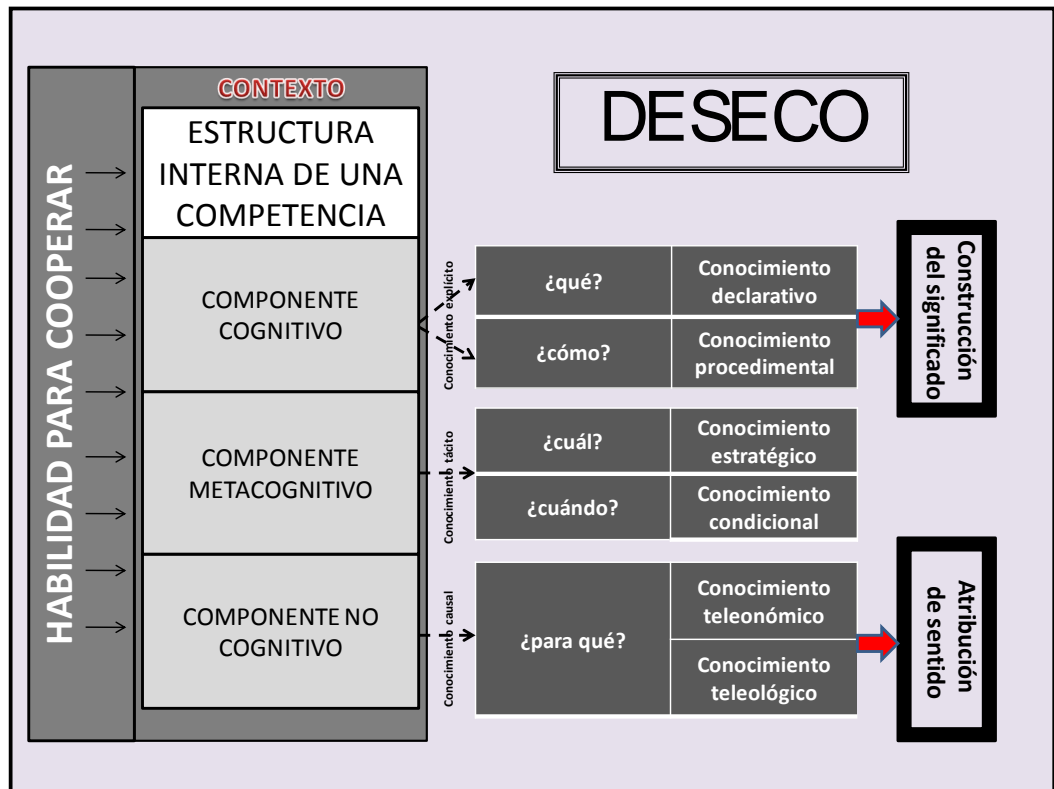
HABILIDAD PARA COOPERAR

CONTEXTO

ESTRUCTURA INTERNA DE UNA COMPETENCIA

DESECO

COMPONENTE COGNITIVO

Conocimiento explícito

¿qué?

Conocimiento declarativo

¿cómo?

Conocimiento procedimental

Construcción del significado

COMPONENTE METACOGNITIVO

Conocimiento tácito

¿cuál?

Conocimiento estratégico

¿cuándo?

Conocimiento condicional

COMPONENTE NO COGNITIVO

Conocimiento causal

¿para qué?

Conocimiento teleonómico

Conocimiento teleológico

Atribución de sentido